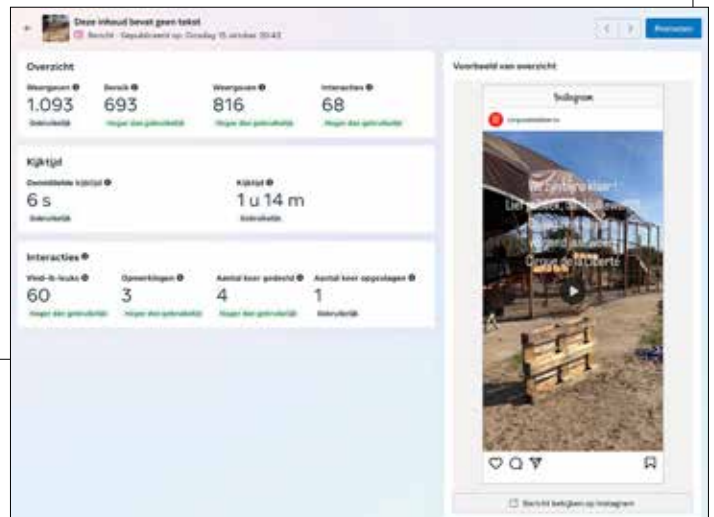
Deze inhoud bevat geen tekst
Bericht · Gepubliceerd op: Dinsdag 15 oktober 20:43

Promoten

Overzicht

Weergaven
1.093
Gebruikelijk

Bereik
693
Hoger dan gebruikelijk

Weergaven
816
Hoger dan gebruikelijk

Interacties
68
Hoger dan gebruikelijk

Kijktijd

Gemiddelde kijktijd
6 s
Gebruikelijk

Kijktijd
1 u 14 m
Gebruikelijk

Interacties

Vind-ik-leuks
60
Hoger dan gebruikelijk

Opmerkingen
3
Hoger dan gebruikelijk

Aantal keer gedeeld
4
Hoger dan gebruikelijk

Aantal keer opgeslagen
1
Gebruikelijk

Voorbeeld van overzicht

Instagram

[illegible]

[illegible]

Bericht bekijken op Instagram